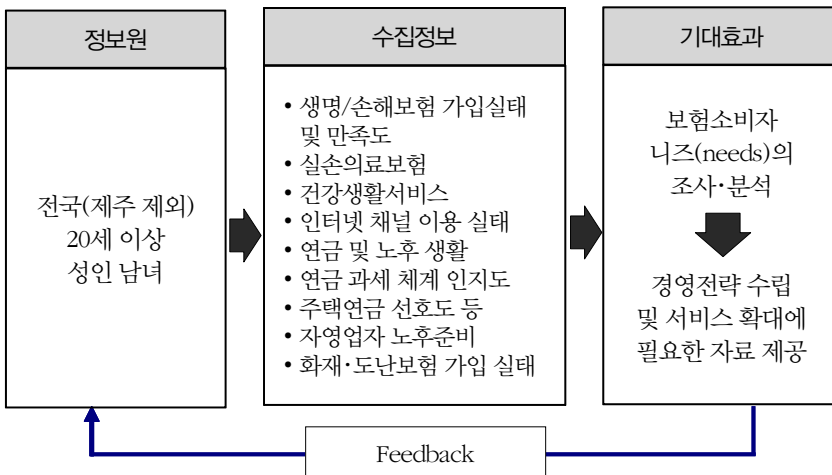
정보원

전국(제주 제외) 20세 이상 성인 남녀

수집정보

• 생명/손해보험 가입실태 및 만족도
• 실손의료보험
• 건강생활서비스
• 인터넷 채널 이용 실태
• 연금 및 노후 생활
• 연금 과세 체계 인지도
• 주택연금 선호도 등
• 자영업자 노후준비
• 화재·도난보험 가입 실태

기대효과

보험소비자 니즈(needs)의 조사·분석

경영전략 수립 및 서비스 확대에 필요한 자료 제공

Feedback